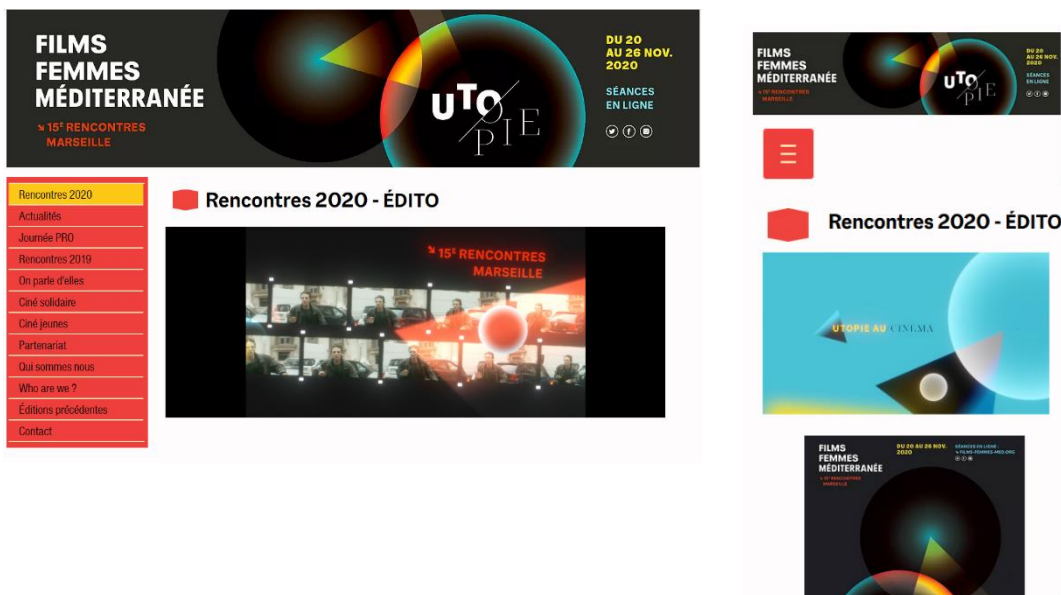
FILMS FEMMES MÉDITERRANÉE
↘ 15E RENCONTRES MARSEILLE

UTOPIE

DU 20 AU 26 NOV. 2020
SÉANCES EN LIGNE

Rencontres 2020
Actualités
Journée PRO
Rencontres 2019
On parle d'elles
Ciné solidaire
Ciné jeunes
Partenariat
Qui sommes nous
Who are we ?
Éditions précédentes
Contact

Rencontres 2020 - ÉDITO

↘ 15E RENCONTRES MARSEILLE

FILMS FEMMES MÉDITERRANÉE
↘ 15E RENCONTRES MARSEILLE
UTOPIE
DU 20 AU 26 NOV. 2020
SÉANCES EN LIGNE

☰

Rencontres 2020 - ÉDITO

UTOPIE AU CINEMA

FILMS FEMMES MÉDITERRANÉE
↘ 15E RENCONTRES MARSEILLE
DU 20 AU 26 NOV. 2020
SÉANCES EN LIGNE : ↘ FILMS-FEMMES-MED.ORG